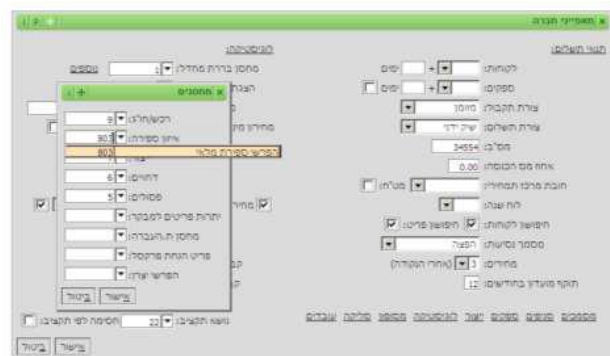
מאפייני חברה

תנאי תשלום:

לקוחות: + ימים

ספקים: + ימים

צורת תקבול: מזומן

צורת תשלום: שיק ידני

מס"ב: 34554

אחוז מס הכנסה: 0.00

חובת מרכז תמחירי: מט"ח

לוח שנה:

חיפוש לקוחות: חיפוש פריט

מסמך נסיעות: הפצה

מחירים: 1 (אחרי הנקודה)

תוקף מועדון בחודשים: 12

מסמכים מיסים פיננסי יצור הנהלה מסופון מלקה עובדים

הנהלת חשבונות:

מחסן ברירת מחדל: 1 מספור

מחסנים

רכש/חו"ל: 9

איזון ספירה: 803

הפרש ספירת מלאי 803

דחויים: 6

פסולים: 5

יתרות פריטים לטבלה:

מחסן ת.העברה:

פריט הנחת פרקטה:

הפרש יצור:

אישור ביטול

נושא תקציב: 22 חסימה לפי תקציב

אישור ביטול